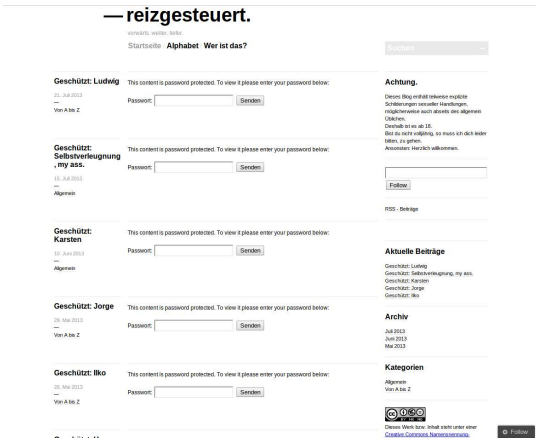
— reizgesteuert.

vorwärts. weiter. tiefer.

Startseite Alphabet Wer ist das?

Suchen →

Geschützt: Ludwig

21. Juli 2013
—
Von A bis Z

This content is password protected. To view it please enter your password below:

Passwort: Senden

Geschützt: Selbstverleugnung, my ass.

15. Juli 2013
—
Allgemein

This content is password protected. To view it please enter your password below:

Passwort: Senden

Geschützt: Karsten

10. Juni 2013
—
Allgemein

This content is password protected. To view it please enter your password below:

Passwort: Senden

Geschützt: Jorge

28. Mai 2013
—
Von A bis Z

This content is password protected. To view it please enter your password below:

Passwort: Senden

Geschützt: Ilko

26. Mai 2013
—
Von A bis Z

This content is password protected. To view it please enter your password below:

Passwort: Senden

Achtung.

Dieses Blog enthält teilweise explizite Schilderungen sexueller Handlungen, möglicherweise auch abseits des allgemein Üblichen.
Deshalb ist es ab 18.
Bist du nicht volljährig, so muss ich dich leider bitten, zu gehen.
Ansonsten: Herzlich willkommen.

Follow

RSS - Beiträge

Aktuelle Beiträge

Geschützt: Ludwig
Geschützt: Selbstverleugnung, my ass.
Geschützt: Karsten
Geschützt: Jorge
Geschützt: Ilko

Archiv

Juli 2013
Juni 2013
Mai 2013

Kategorien

Allgemein
Von A bis Z

Dieses Werk bzw. Inhalt steht unter einer Creative Commons Namensnennung-

Follow